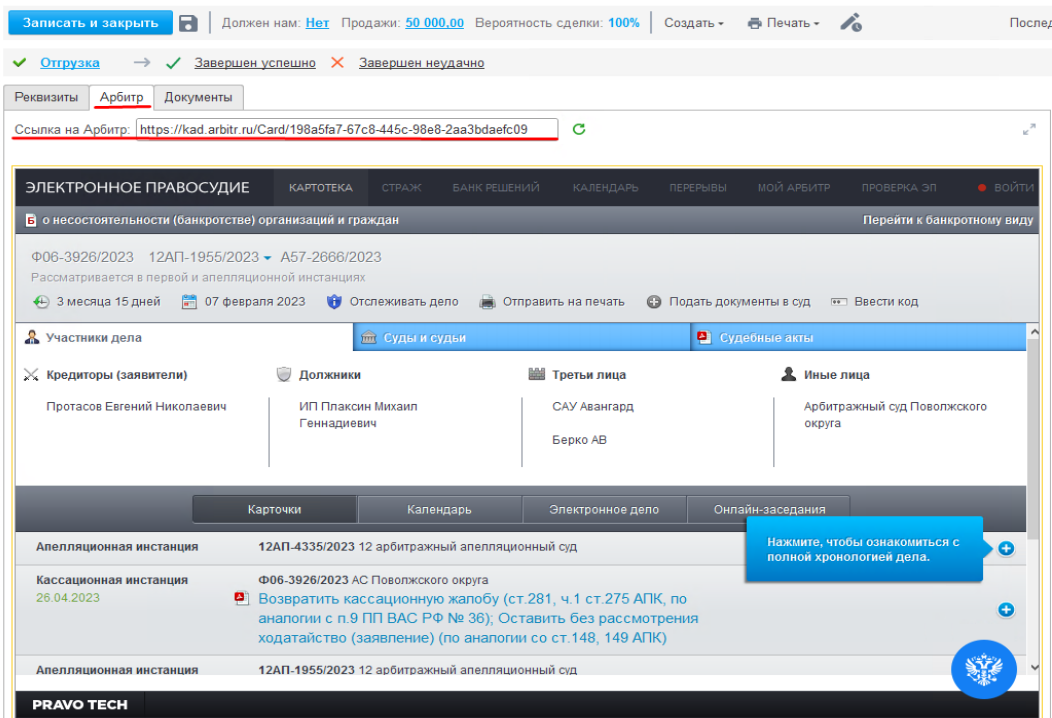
Записать и закрыть | Должен нам: Нет Продажи: 50 000,00 Вероятность сделки: 100% | Создать ▾ Печать ▾ Послед

✓ Отгрузка → ✓ Завершен успешно ✕ Завершен неудачно

Реквизиты | Арбитр | Документы

Ссылка на Арбитр: https://kad.arbitr.ru/Card/198a5fa7-67c8-445c-98e8-2aa3bdaefc09

ЭЛЕКТРОННОЕ ПРАВОСУДИЕ КАРТОТЕКА СТРАЖ БАНК РЕШЕНИЙ КАЛЕНДАРЬ ПЕРЕРЫВЫ МОЙ АРБИТР ПРОВЕРКА ЭП ВОЙТИ

Б о несостоятельности (банкротстве) организаций и граждан Перейти к банкротному виду

Ф06-3926/2023 12АП-1955/2023 ▾ А57-2666/2023
Рассматривается в первой и апелляционной инстанциях

3 месяца 15 дней 07 февраля 2023 Отслеживать дело Отправить на печать Подать документы в суд Ввести код

Участники дела | Суды и судьи | Судебные акты

Кредиторы (заявители)
Протасов Евгений Николаевич

Должники
ИП Плаксин Михаил Геннадиевич

Третьи лица
САУ Авангард
Берко АВ

Иные лица
Арбитражный суд Поволжского округа

Карточки | Календарь | Электронное дело | Онлайн-заседания

Апелляционная инстанция 12АП-4335/2023 12 арбитражный апелляционный суд

Нажмите, чтобы ознакомиться с полной хронологией дела.

Кассационная инстанция
26.04.2023
Ф06-3926/2023 АС Поволжского округа
Возвратить кассационную жалобу (ст.281, ч.1 ст.275 АПК, по аналогии с п.9 ПП ВАС РФ № 36); Оставить без рассмотрения ходатайство (заявление) (по аналогии со ст.148, 149 АПК)

Апелляционная инстанция 12АП-1955/2023 12 арбитражный апелляционный суд

PRAVO TECH